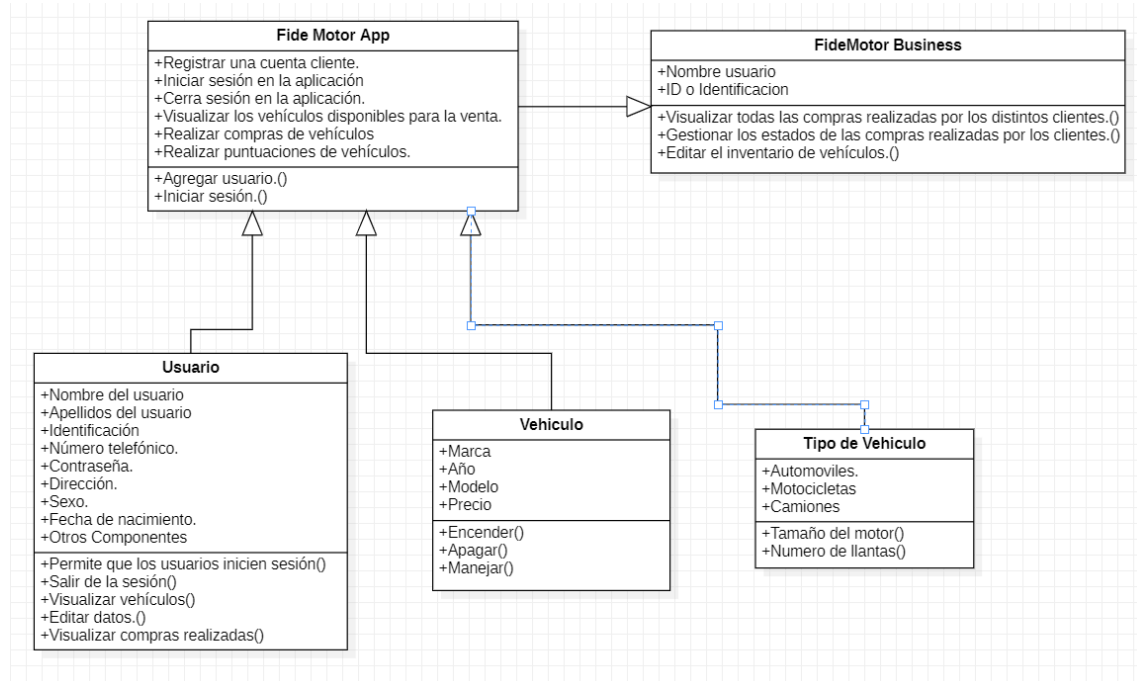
Fide Motor App

+Registrar una cuenta cliente.
+Iniciar sesión en la aplicación
+Cerra sesión en la aplicación.
+Visualizar los vehículos disponibles para la venta.
+Realizar compras de vehículos
+Realizar puntuaciones de vehículos.

+Agregar usuario.()
+Iniciar sesión.()

FideMotor Business

+Nombre usuario
+ID o Identificacion

+Visualizar todas las compras realizadas por los distintos clientes.()
+Gestionar los estados de las compras realizadas por los clientes.()
+Editar el inventario de vehículos.()

Usuario

+Nombre del usuario
+Apellidos del usuario
+Identificación
+Número telefónico.
+Contraseña.
+Dirección.
+Sexo.
+Fecha de nacimiento.
+Otros Componentes

+Permite que los usuarios inicien sesión()
+Salir de la sesión()
+Visualizar vehículos()
+Editar datos.()
+Visualizar compras realizadas()

Vehiculo

+Marca
+Año
+Modelo
+Precio

+Encender()
+Apagar()
+Manejar()

Tipo de Vehiculo

+Automoviles.
+Motocicletas
+Camiones

+Tamaño del motor()
+Numero de llantas()